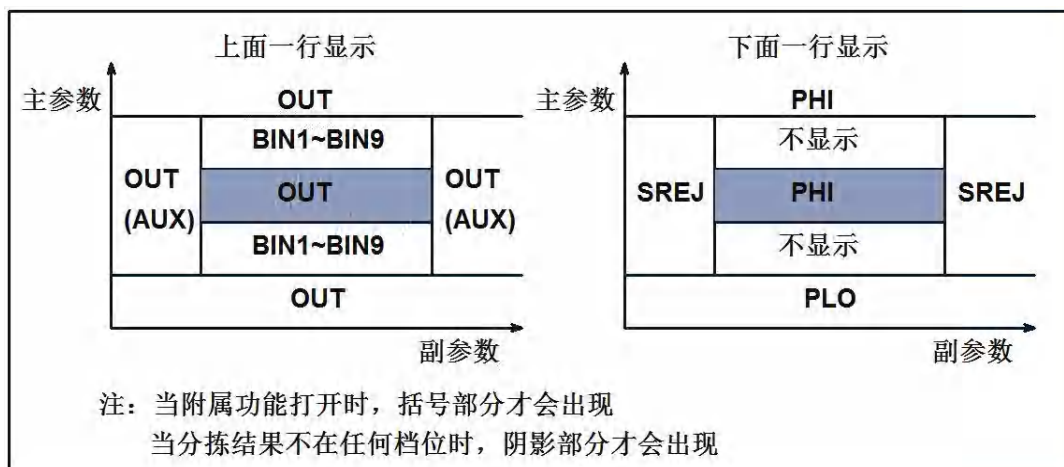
上面一行显示

主参数

| OUT | | |
|---|---|---|
| OUT (AUX) | BIN1~BIN9 | OUT (AUX) |
| | OUT | |
| | BIN1~BIN9 | |
| OUT | | |

副参数

下面一行显示

主参数

| PHI | | |
|---|---|---|
| SREJ | 不显示 | SREJ |
| | PHI | |
| | 不显示 | |
| PLO | | |

副参数

注：当附属功能打开时，括号部分才会出现
当分拣结果不在任何档位时，阴影部分才会出现